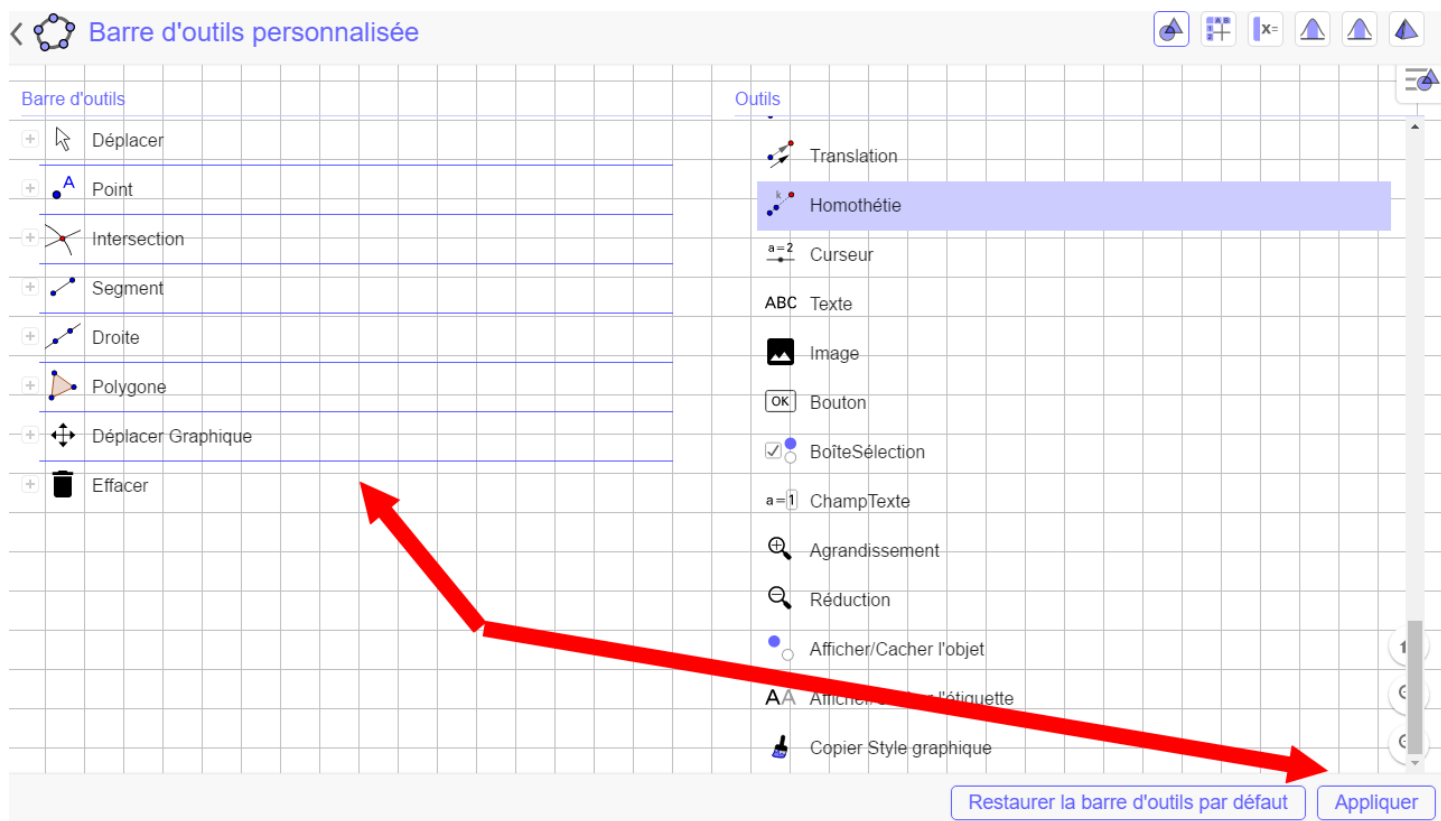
Barre d'outils personnalisée

Barre d'outils

Déplacer

Point

Intersection

Segment

Droite

Polygone

Déplacer Graphique

Effacer

Outils

Translation

Homothétie

Curseur

Texte

Image

Bouton

BoîteSélection

ChampTexte

Agrandissement

Réduction

Afficher/Cacher l'objet

Afficher/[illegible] l'étiquette

Copier Style graphique

Restaurer la barre d'outils par défaut

Appliquer